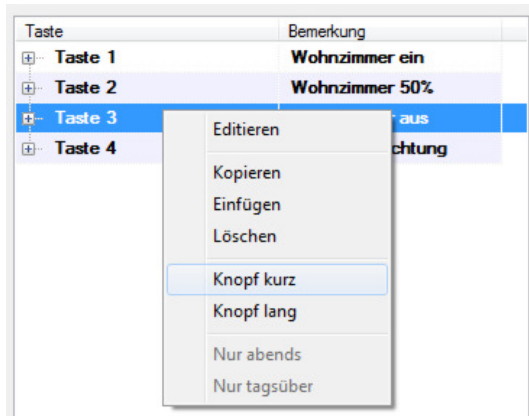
| Taste | Bemerkung |
|---|---|
| Taste 1 | Wohnzimmer ein |
| Taste 2 | Wohnzimmer 50% |
| Taste 3 | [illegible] aus |
| Taste 4 | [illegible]chtung |

Editieren

Kopieren
Einfügen
Löschen

Knopf kurz
Knopf lang

Nur abends
Nur tagsüber